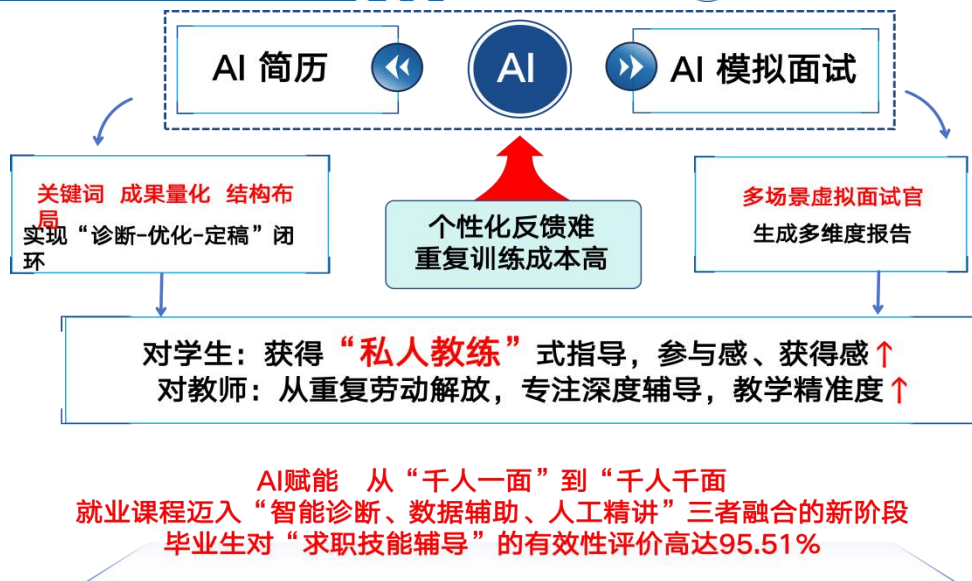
AI 简历

AI

AI 模拟面试

关键词 成果量化 结构布局
实现“诊断-优化-定稿”闭环

个性化反馈难
重复训练成本高

多场景虚拟面试官
生成多维度报告

对学生：获得“私人教练”式指导，参与感、获得感↑
对教师：从重复劳动解放，专注深度辅导，教学精准度↑

AI赋能 从“千人一面”到“千人千面
就业课程迈入“智能诊断、数据辅助、人工精讲”三者融合的新阶段
毕业生对“求职技能辅导”的有效性评价高达95.51%